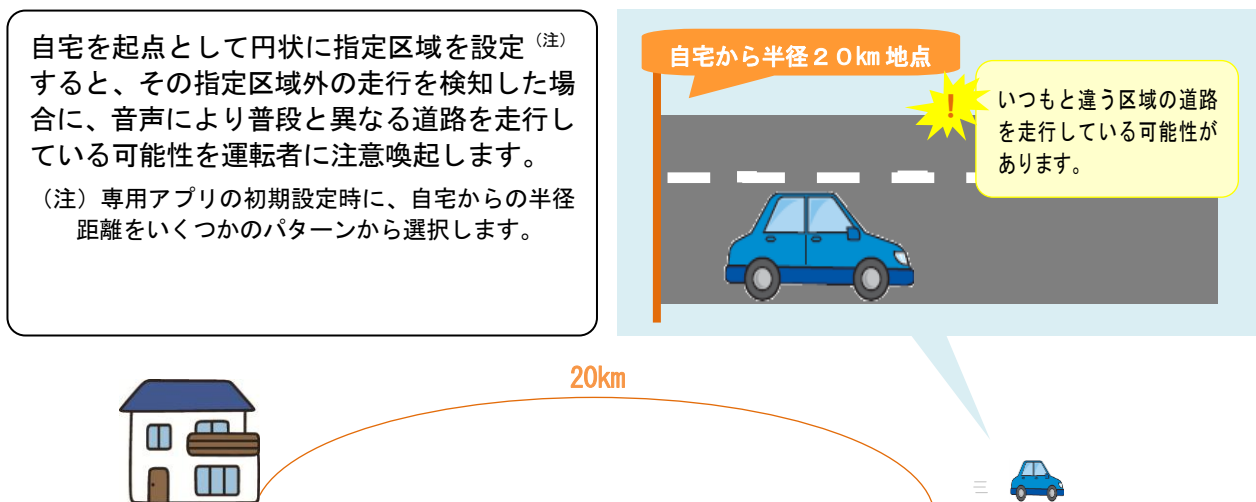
自宅を起点として円状に指定区域を設定$^{(注)}$すると、その指定区域外の走行を検知した場合に、音声により普段と異なる道路を走行している可能性を運転者に注意喚起します。

（注）専用アプリの初期設定時に、自宅からの半径距離をいくつかのパターンから選択します。

自宅から半径２０km 地点

!

いつもと違う区域の道路を走行している可能性があります。

20km